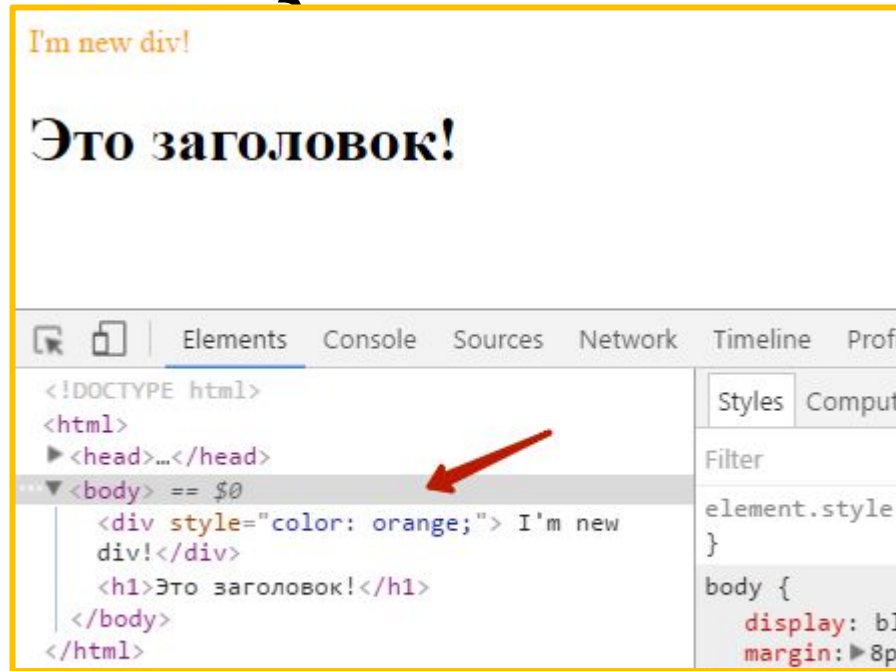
I'm new div!

Это заголовок!

Elements Console Sources Network Timeline Prof

<!DOCTYPE html>
<html>
▶<head>…</head>
▼<body> == $0
<div style="color: orange;"> I'm new div!</div>
<h1>Это заголовок!</h1>
</body>
</html>

Styles Comput

Filter

element.style
}

body {
display: bl
margin: ▶8p